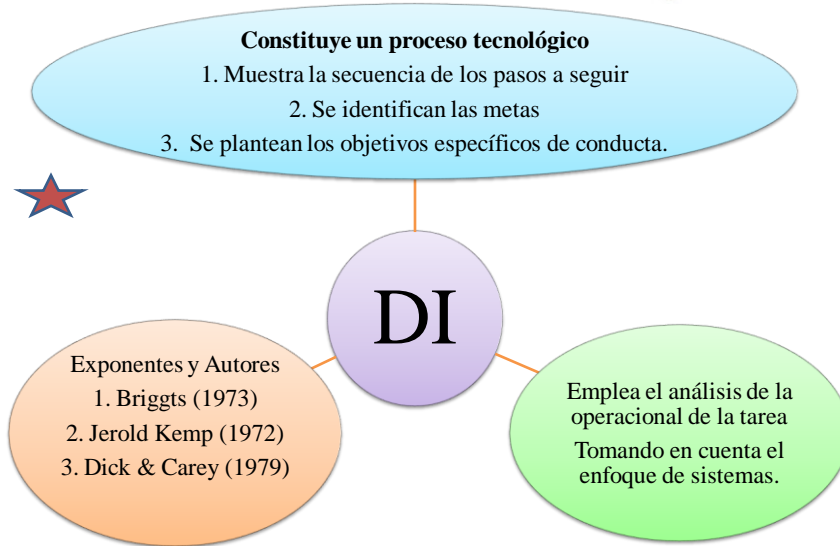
Constituye un proceso tecnológico
1. Muestra la secuencia de los pasos a seguir
2. Se identifican las metas
3. Se plantean los objetivos específicos de conducta.

DI

Exponentes y Autores
1. Briggts (1973)
2. Jerold Kemp (1972)
3. Dick & Carey (1979)

Emplea el análisis de la operacional de la tarea
Tomando en cuenta el enfoque de sistemas.